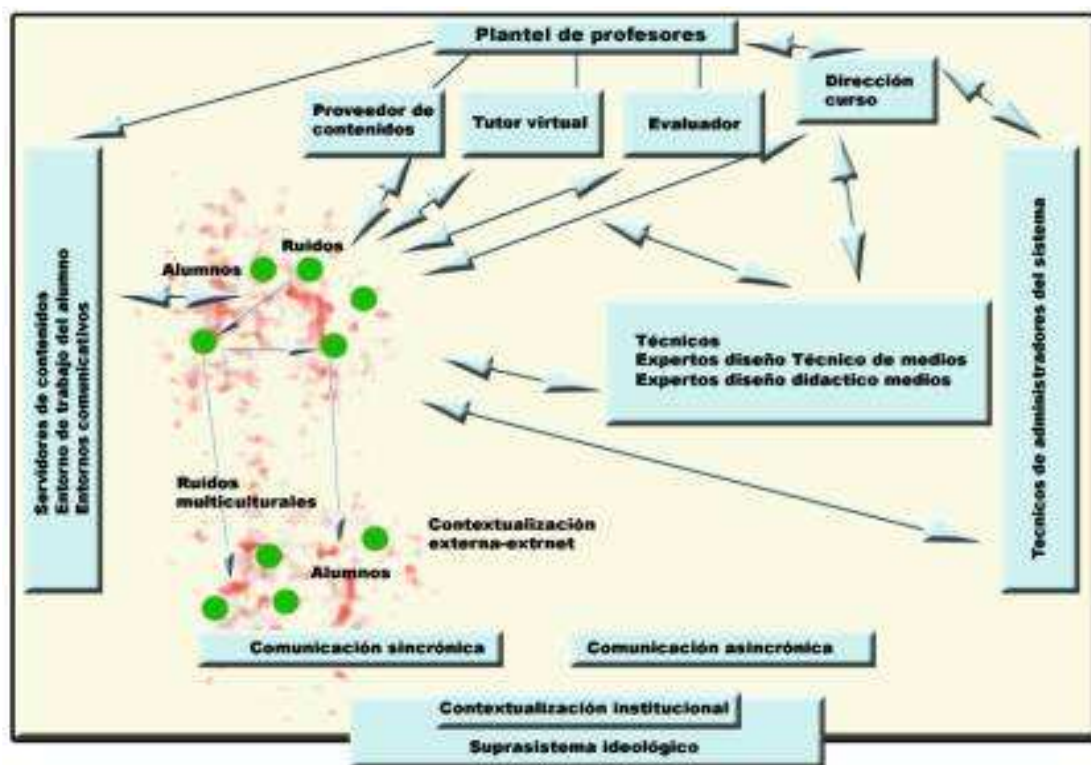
Plantel de profesores

Proveedor de contenidos

Tutor virtual

Evaluador

Dirección curso

Servidores de contenidos
Entorno de trabajo del alumno
Entornos comunicativos

Ruidos

Alumnos

Técnicos
Expertos diseño Técnico de medios
Expertos diseño didactico medios

Tecnicos de administradores del sistema

Ruidos multiculturales

Contextualización externa-extrnet

Alumnos

Comunicación sincrónica

Comunicación asincrónica

Contextualización institucional

Suprasistema ideológico